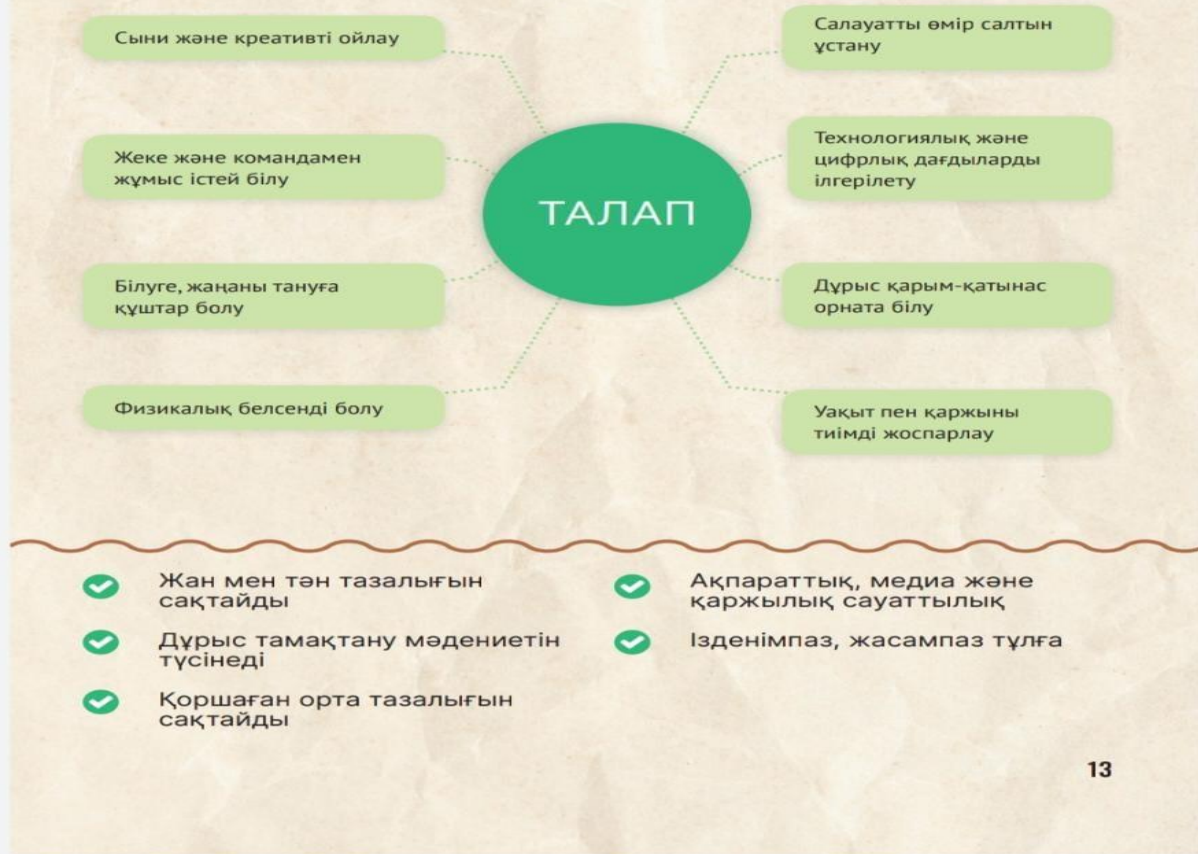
ТАЛАП

Сыни және креативті ойлау

Жеке және командамен жұмыс істей білу

Білуге, жаңаны тануға құштар болу

Физикалық белсенді болу

Салауатты өмір салтын ұстану

Технологиялық және цифрлық дағдыларды ілгерілету

Дұрыс қарым-қатынас орната білу

Уақыт пен қаржыны тиімді жоспарлау

Жан мен тән тазалығын сақтайды

Дұрыс тамақтану мәдениетін түсінеді

Қоршаған орта тазалығын сақтайды

Ақпараттық, медиа және қаржылық сауаттылық

Ізденімпаз, жасампаз тұлға

13